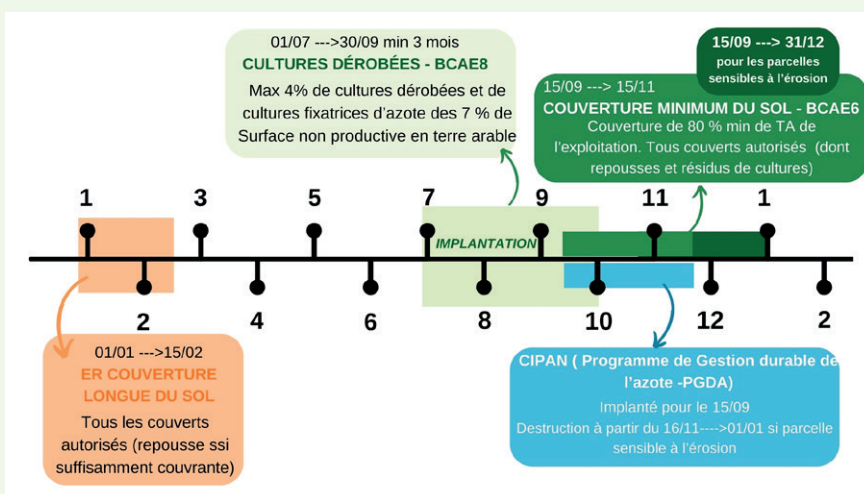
01/07 --->30/09 min 3 mois
CULTURES DÉROBÉES - BCAE8
Max 4% de cultures dérobées et de cultures fixatrices d'azote des 7 % de Surface non productive en terre arable

15/09 ---> 31/12
pour les parcelles sensibles à l'érosion

15/09 ---> 15/11
COUVERTURE MINIMUM DU SOL - BCAE6
Couverture de 80 % min de TA de l'exploitation. Tous couverts autorisés (dont repousses et résidus de cultures)

1 3 5 7 9 11 1

IMPLANTATION

2 4 6 8 10 12 2

01/01 --->15/02
ER COUVERTURE LONGUE DU SOL
Tous les couverts autorisés (repousse ssi suffisamment couvrante)

CIPAN ( Programme de Gestion durable de l'azote -PGDA)
Implanté pour le 15/09
Destruction à partir du 16/11---->01/01 si parcelle sensible à l'érosion